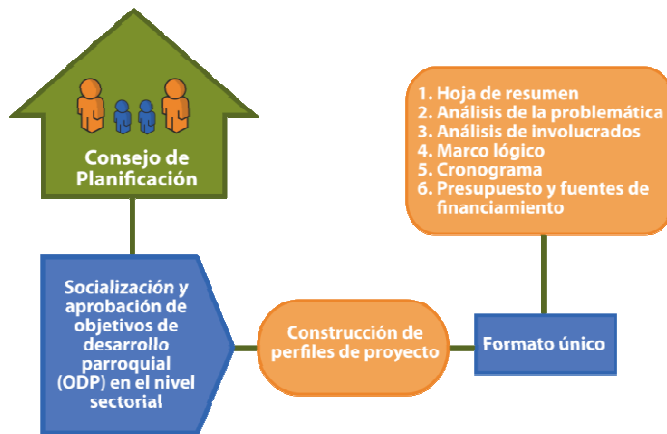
Consejo de Planificación

1. Hoja de resumen
2. Análisis de la problemática
3. Análisis de involucrados
4. Marco lógico
5. Cronograma
6. Presupuesto y fuentes de financiamiento

Socialización y aprobación de objetivos de desarrollo parroquial (ODP) en el nivel sectorial

Construcción de perfiles de proyecto

Formato único